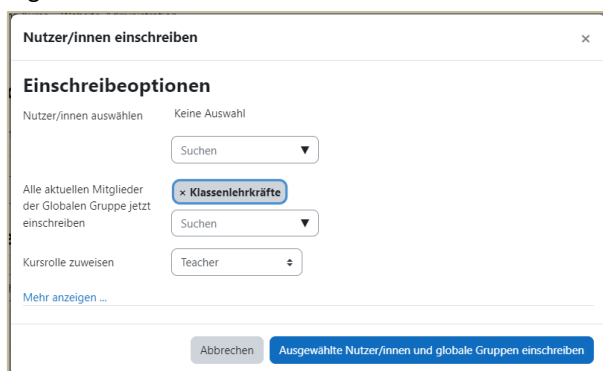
Nutzer/innen einschreiben

×

Einschreibeoptionen

Nutzer/innen auswählen

Keine Auswahl

Suchen ▼

Alle aktuellen Mitglieder der Globalen Gruppe jetzt einschreiben

× Klassenlehrkräfte

Suchen ▼

Kursrolle zuweisen

Teacher

Mehr anzeigen ...

Abbrechen

Ausgewählte Nutzer/innen und globale Gruppen einschreiben